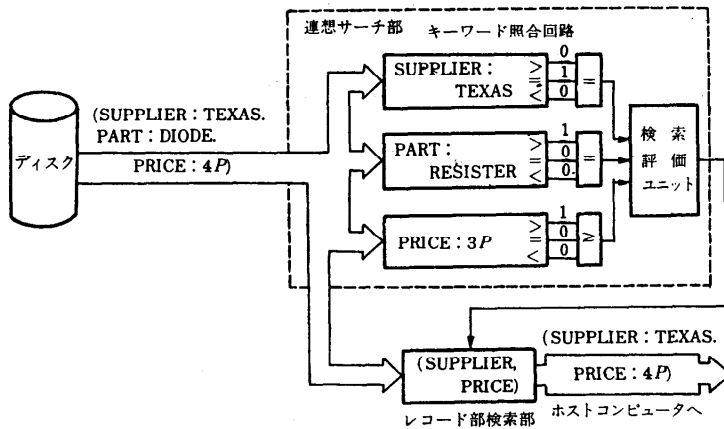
連想サーチ部

キーワード照合回路

ディスク

(SUPPLIER : TEXAS. PART : DIODE. PRICE : 4$P$)

SUPPLIER : TEXAS

>
=
<

0
1
0

=

PART : RESISTER

>
=
<

1
0
0

=

PRICE : 3$P$

>
=
<

1
0
0

≥

検索
評価
ユニット

(SUPPLIER, PRICE)

レコード部検索部

(SUPPLIER : TEXAS. PRICE : 4$P$)

ホストコンピュータへ